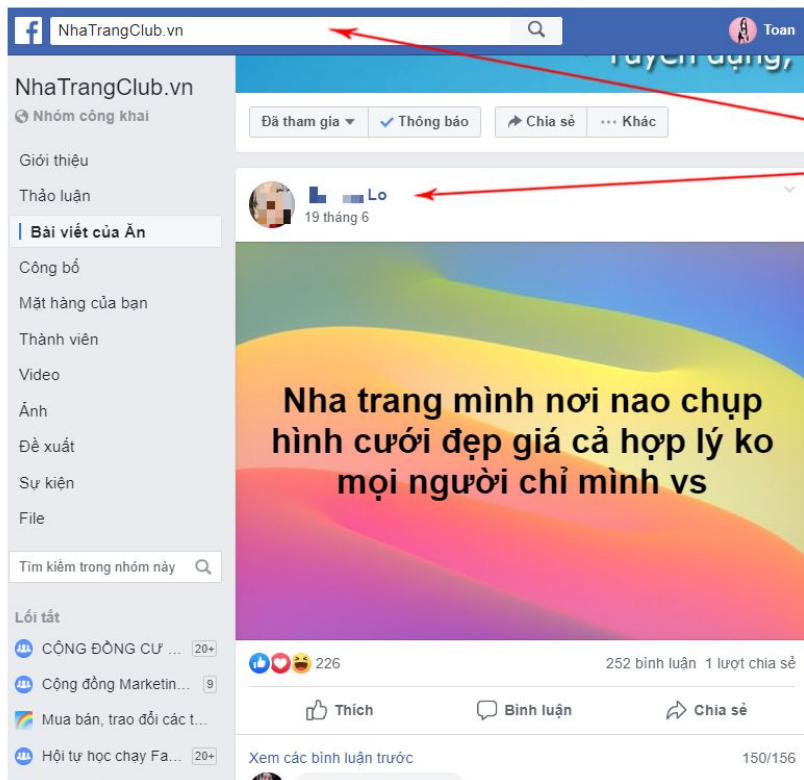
NhaTrangClub.vn

Toan

NhaTrangClub.vn
Nhóm công khai

Giới thiệu
Thảo luận
Bài viết của Ân
Công bố
Mặt hàng của bạn
Thành viên
Video
Ảnh
Đề xuất
Sự kiện
File

Tìm kiếm trong nhóm này

Lối tắt
CỘNG ĐỒNG CƯ ... 20+
Cộng đồng Marketin... 9
Mua bán, trao đổi các t...
Hội tụ học chạy Fa... 20+

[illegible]

Đã tham gia
Thông báo
Chia sẻ
Khác

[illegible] Lo
19 tháng 6

Nha trang mình nơi nao chụp hình cưới đẹp giá cả hợp lý ko mọi người chỉ mình vs

226
252 bình luận 1 lượt chia sẻ

Thích
Bình luận
Chia sẻ

Xem các bình luận trước
150/156